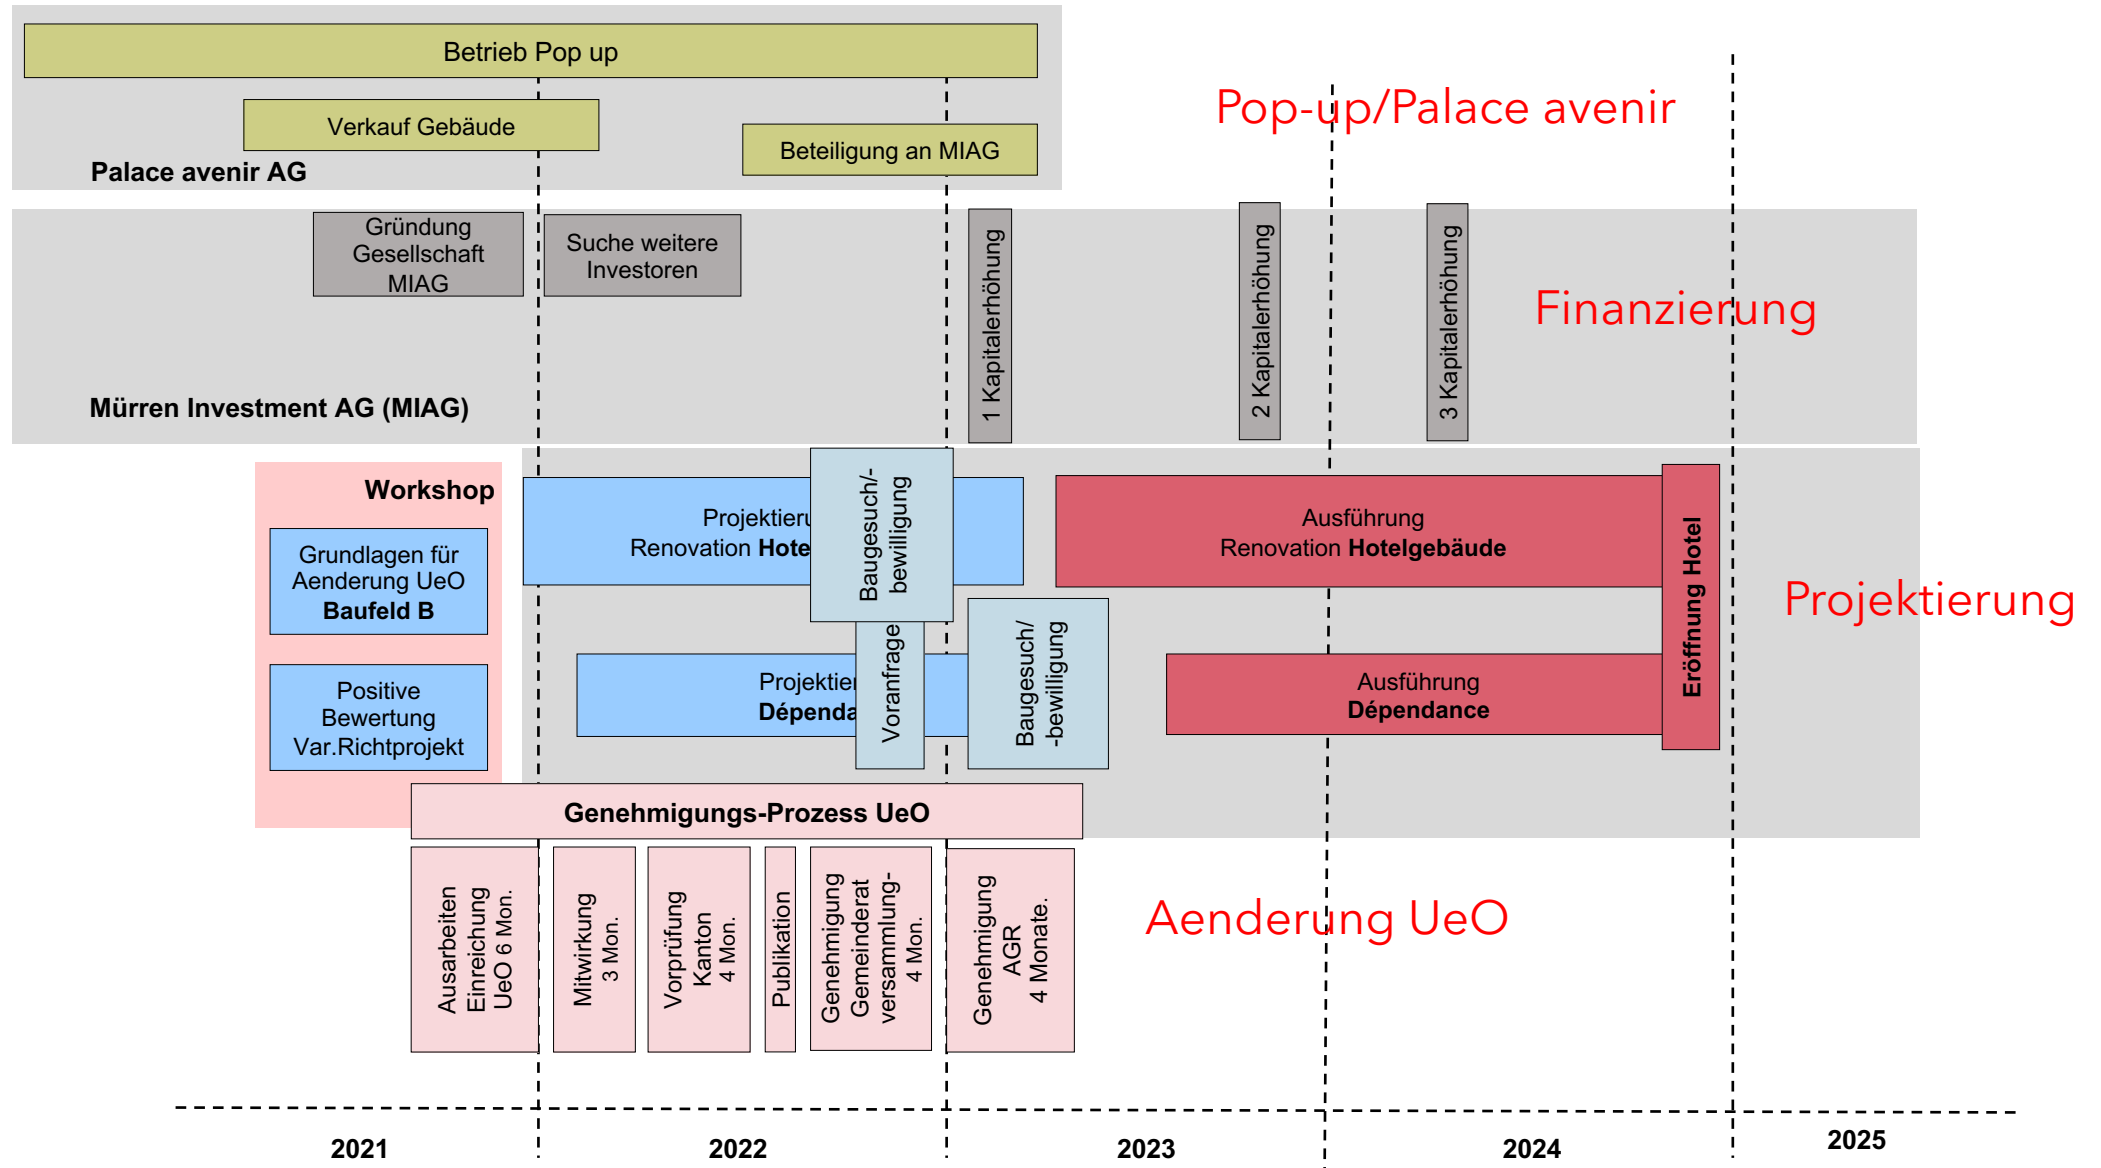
Betrieb Pop up

Verkauf Gebäude

Beteiligung an MIAG

Palace avenir AG

Pop-up/Palace avenir

Gründung Gesellschaft MIAG

Suche weitere Investoren

1 Kapitalerhöhung

2 Kapitalerhöhung

3 Kapitalerhöhung

Finanzierung

Mürren Investment AG (MIAG)

Workshop

Grundlagen für Aenderung UeO **Baufeld B**

Positive Bewertung Var.Richtprojekt

Projektieru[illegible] Renovation **Hote**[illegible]

Baugesuch/-bewilligung

Ausführung Renovation **Hotelgebäude**

Eröffnung Hotel

Projektierung

Projektie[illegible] **Dépenda**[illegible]

Voranfrage

Baugesuch/ -bewilligung

Ausführung **Dépendance**

**Genehmigungs-Prozess UeO**

Ausarbeiten Einreichung UeO 6 Mon.

Mitwirkung 3 Mon.

Vorprüfung Kanton 4 Mon.

Publikation

Genehmigung Gemeinderat versammlung- 4 Mon.

Genehmigung AGR 4 Monate.

Aenderung UeO

2021

2022

2023

2024

2025